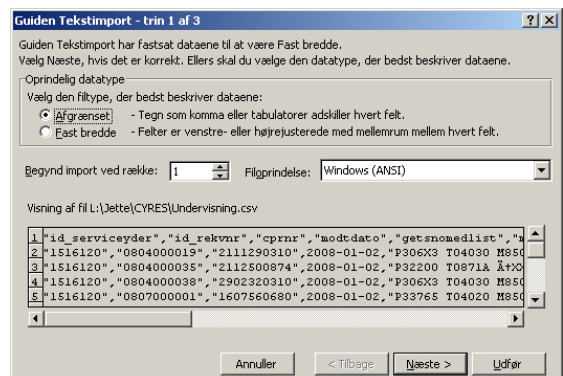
Guiden Tekstimport - trin 1 af 3

? X

Guiden Tekstimport har fastsat dataene til at være Fast bredde.
Vælg Næste, hvis det er korrekt. Ellers skal du vælge den datatype, der bedst beskriver dataene.

Oprindelig datatype

Vælg den filtype, der bedst beskriver dataene:

Afgrænset - Tegn som komma eller tabulatorer adskiller hvert felt.

Fast bredde - Felter er venstre- eller højrejusterede med mellemrum mellem hvert felt.

Begynd import ved række: 1

Filoprindelse: Windows (ANSI)

Visning af fil L:\Jette\CYRES\Undervisning.csv

1 "id_serviceyder","id_rekvnr","cprnr","modtdato","getsnomedlist","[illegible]
2 "1516120","0804000019","2111290310",2008-01-02,"P306X3 T04030 M85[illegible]
3 "1516120","0804000035","2112500874",2008-01-02,"P32200 T0871A Ã†X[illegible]
4 "1516120","0804000038","2902320310",2008-01-02,"P306X3 T04030 M85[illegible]
5 "1516120","0807000001","1607560680",2008-01-02,"P33765 T04020 M85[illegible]

Annuller

< Tilbage

Næste >

Udfør